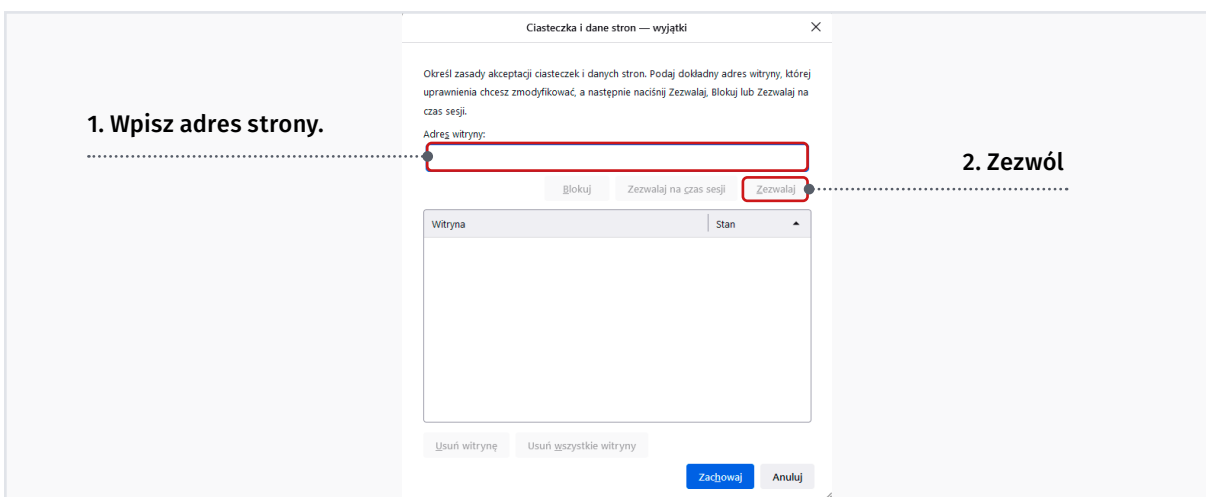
Ciasteczka i dane stron — wyjątki

Określ zasady akceptacji ciasteczek i danych stron. Podaj dokładny adres witryny, której uprawnienia chcesz zmodyfikować, a następnie naciśnij Zezwalaj, Blokuj lub Zezwalaj na czas sesji.

1. Wpisz adres strony.

Adres witryny:

2. Zezwól

Blokuj | Zezwalaj na czas sesji | Zezwalaj

| Witryna | Stan |
|---|---|

Usuń witrynę | Usuń wszystkie witryny

Zachowaj | Anuluj